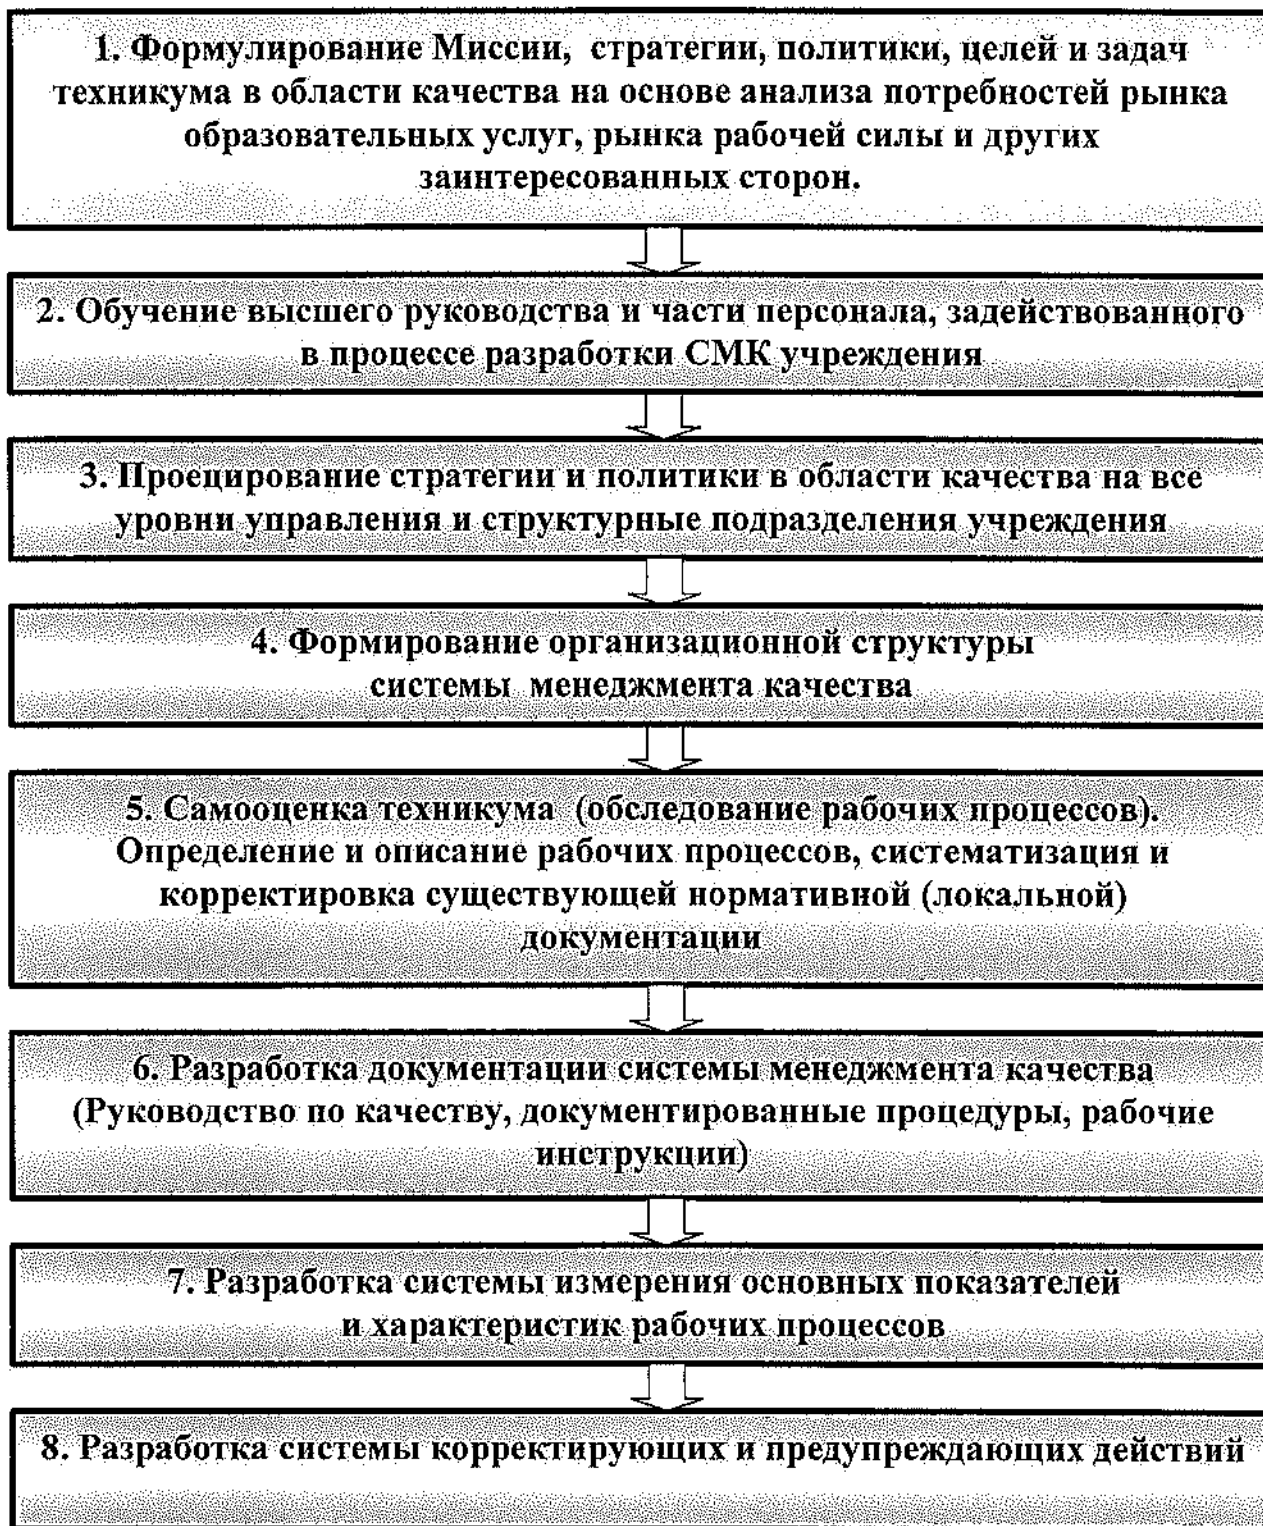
1. Формулирование Миссии, стратегии, политики, целей и задач техникума в области качества на основе анализа потребностей рынка образовательных услуг, рынка рабочей силы и других заинтересованных сторон.

2. Обучение высшего руководства и части персонала, задействованного в процессе разработки СМК учреждения

3. Проецирование стратегии и политики в области качества на все уровни управления и структурные подразделения учреждения

4. Формирование организационной структуры системы менеджмента качества

5. Самооценка техникума (обследование рабочих процессов). Определение и описание рабочих процессов, систематизация и корректировка существующей нормативной (локальной) документации

6. Разработка документации системы менеджмента качества (Руководство по качеству, документированные процедуры, рабочие инструкции)

7. Разработка системы измерения основных показателей и характеристик рабочих процессов

8. Разработка системы корректирующих и предупреждающих действий